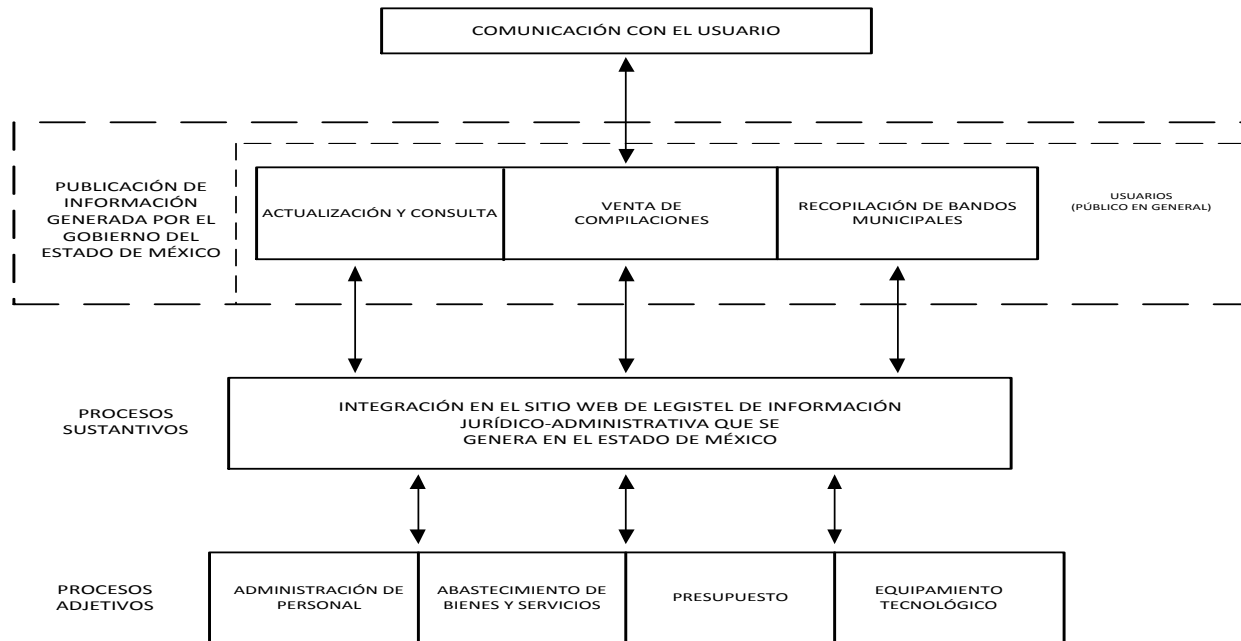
COMUNICACIÓN CON EL USUARIO

PUBLICACIÓN DE INFORMACIÓN GENERADA POR EL GOBIERNO DEL ESTADO DE MÉXICO

ACTUALIZACIÓN Y CONSULTA

VENTA DE COMPILACIONES

RECOPILACIÓN DE BANDOS MUNICIPALES

USUARIOS (PÚBLICO EN GENERAL)

PROCESOS SUSTANTIVOS

INTEGRACIÓN EN EL SITIO WEB DE LEGISTEL DE INFORMACIÓN JURÍDICO-ADMINISTRATIVA QUE SE GENERA EN EL ESTADO DE MÉXICO

PROCESOS ADJETIVOS

ADMINISTRACIÓN DE PERSONAL

ABASTECIMIENTO DE BIENES Y SERVICIOS

PRESUPUESTO

EQUIPAMIENTO TECNOLÓGICO